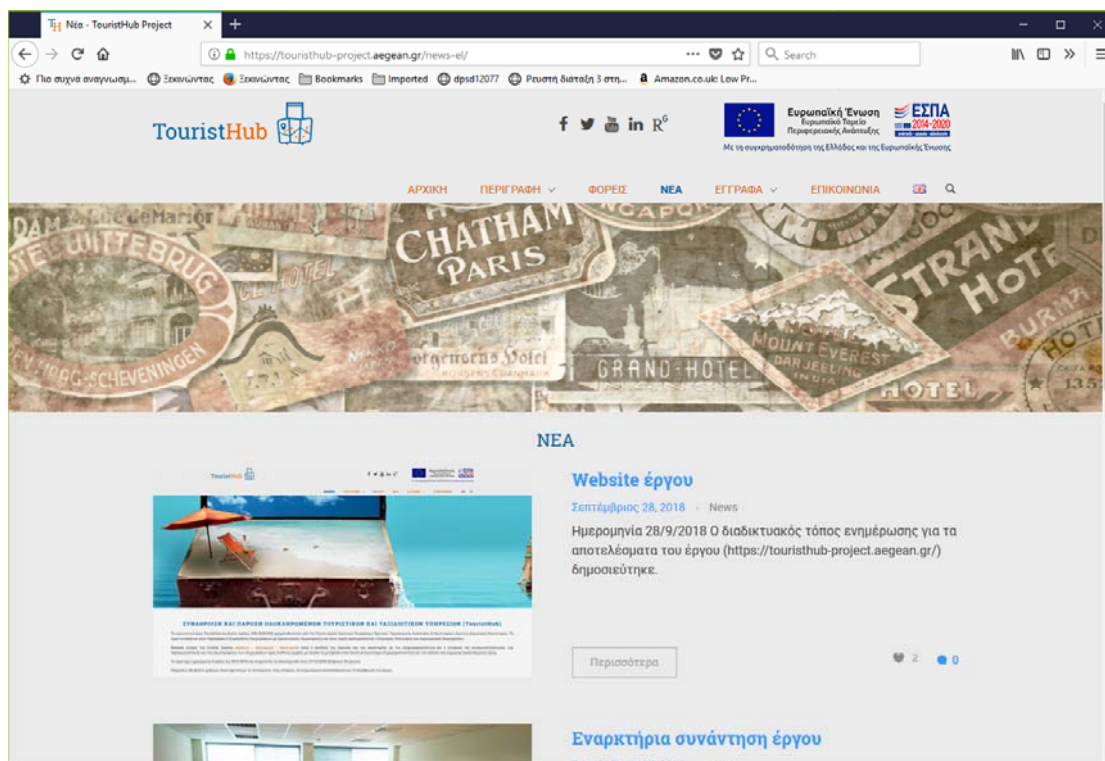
Νέα - TouristHub Project

https://touristhub-project.aegean.gr/news-el/

Search

Πιο συχνά αναγνωσμ... Ξεκινώντας Ξεκινώντας Bookmarks Imported dpsd12077 Ρευστή διάταξη 3 στη... Amazon.co.uk: Low Pr...

TouristHub

Ευρωπαϊκή Ένωση Ευρωπαϊκό Ταμείο Περιφερειακής Ανάπτυξης

ΕΣΠΑ 2014-2020

Με τη συγχρηματοδότηση της Ελλάδας και της Ευρωπαϊκής Ένωσης

ΑΡΧΙΚΗ ΠΕΡΙΓΡΑΦΗ ΦΟΡΕΙΣ ΝΕΑ ΕΓΓΡΑΦΑ ΕΠΙΚΟΙΝΩΝΙΑ

CHATHAM PARIS

WITTEBRUG

SCHEVENINGEN

GRAND-HOTEL

STRAND HOTEL

MOUNT EVEREST DARJEELING INDIA

HOTEL

ΝΕΑ

Website έργου

Σεπτέμβριος 28, 2018 · News

Ημερομηνία 28/9/2018 Ο διαδικτυακός τόπος ενημέρωσης για τα αποτελέσματα του έργου (https://touristhub-project.aegean.gr/) δημοσιεύτηκε.

Περισσότερα

2 0

Εναρκτήρια συνάντηση έργου